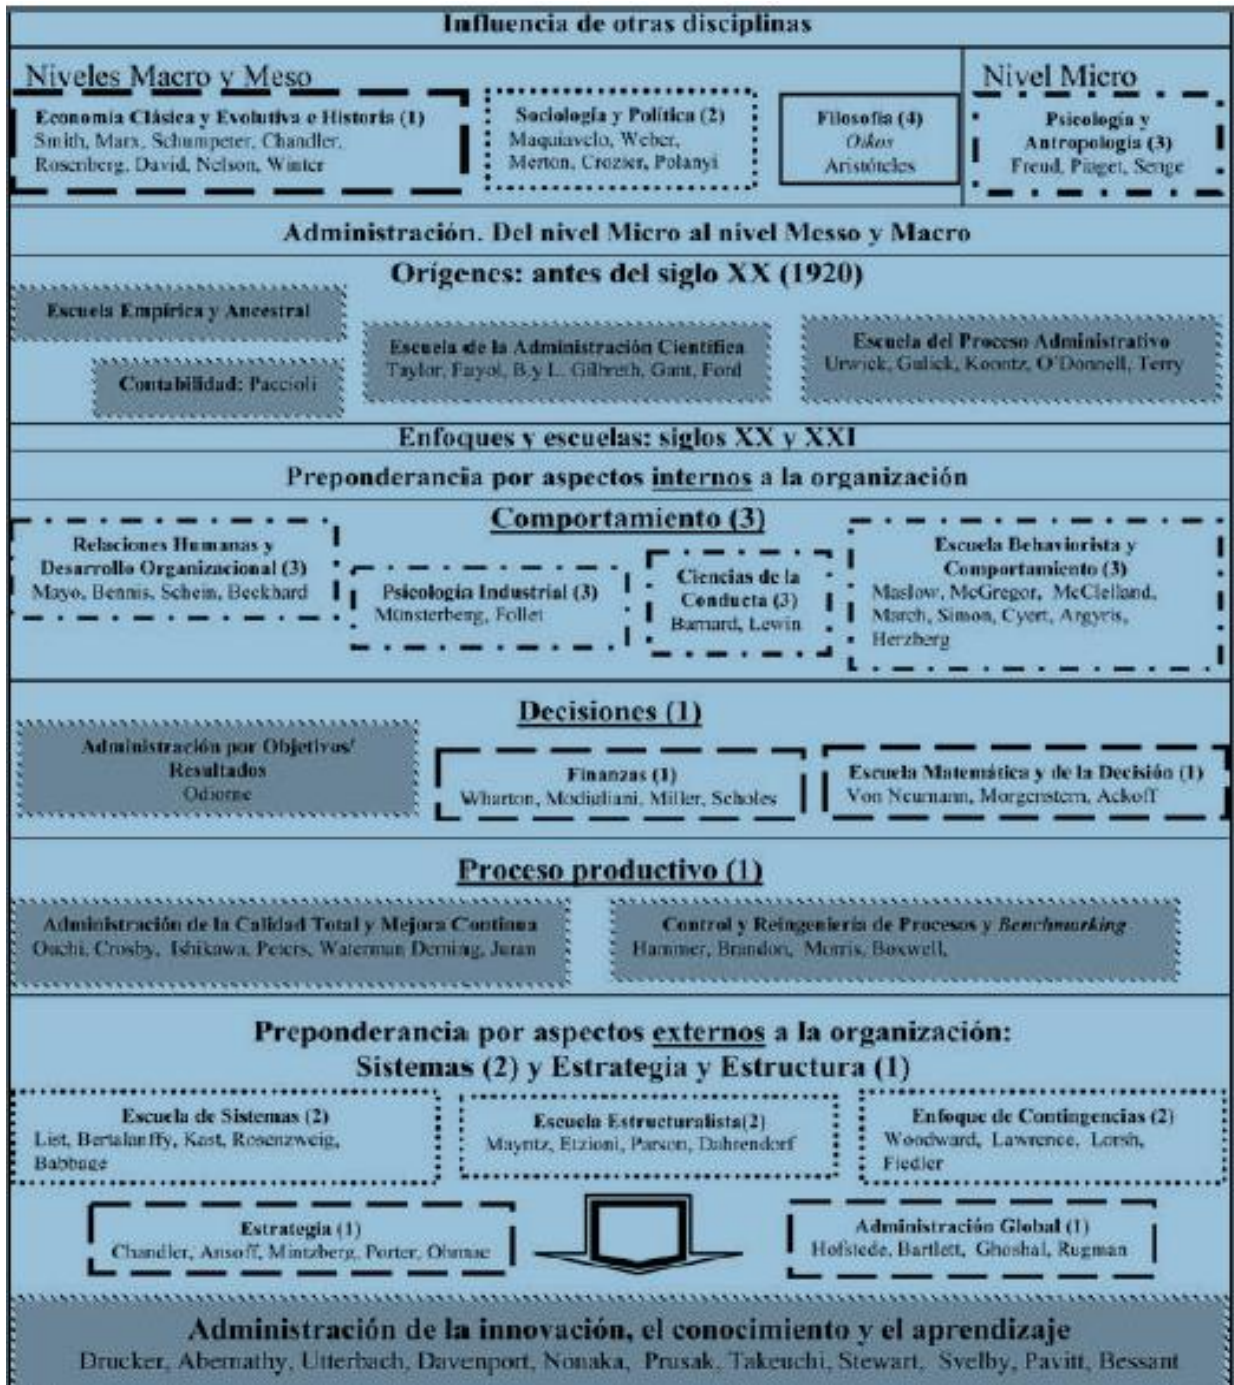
Influencia de otras disciplinas

Niveles Macro y Meso

Economía Clásica y Evolutiva e Historia (1)
Smith, Marx, Schumpeter, Chandler, Rosenberg, David, Nelson, Winter

Sociología y Política (2)
Maquiavelo, Weber, Merton, Crozier, Polanyi

Filosofía (4)
Oikos
Aristóteles

Nivel Micro

Psicología y Antropología (3)
Freud, Piaget, Senge

Administración. Del nivel Micro al nivel Messo y Macro

Orígenes: antes del siglo XX (1920)

Escuela Empírica y Ancestral

Contabilidad: Paccioli

Escuela de la Administración Científica
Taylor, Fayol, B.y L. Gilbreth, Gant, Ford

Escuela del Proceso Administrativo
Urwick, Gulick, Koontz, O'Donnell, Terry

Enfoques y escuelas: siglos XX y XXI

Preponderancia por aspectos internos a la organización

Comportamiento (3)

Relaciones Humanas y Desarrollo Organizacional (3)
Mayo, Bennis, Schein, Beckhard

Psicología Industrial (3)
Münsterberg, Follet

Ciencias de la Conducta (3)
Barnard, Lewin

Escuela Behaviorista y Comportamiento (3)
Maslow, McGregor, McClelland, March, Simon, Cyert, Argyris, Herzberg

Decisiones (1)

Administración por Objetivos/ Resultados
Odiorne

Finanzas (1)
Wharton, Modigliani, Miller, Scholes

Escuela Matemática y de la Decisión (1)
Von Neumann, Morgenstern, Ackoff

Proceso productivo (1)

Administración de la Calidad Total y Mejora Continua
Ouchi, Crosby, Ishikawa, Peters, Waterman Deming, Juran

Control y Reingeniería de Procesos y Benchmarking
Hammer, Brandon, Morris, Boxwell,

Preponderancia por aspectos externos a la organización:
Sistemas (2) y Estrategia y Estructura (1)

Escuela de Sistemas (2)
List, Bertalanffy, Kast, Rosenzweig, Babbage

Escuela Estructuralista(2)
Mayntz, Etzioni, Parson, Dahrendorf

Enfoque de Contingencias (2)
Woodward, Lawrence, Lorsh, Fiedler

Estrategia (1)
Chandler, Ansoff, Mintzberg, Porter, Ohmae

Administración Global (1)
Hofstede, Bartlett, Ghoshal, Rugman

Administración de la innovación, el conocimiento y el aprendizaje
Drucker, Abernathy, Utterbach, Davenport, Nonaka, Prusak, Takeuchi, Stewart, Svelby, Pavitt, Bessant